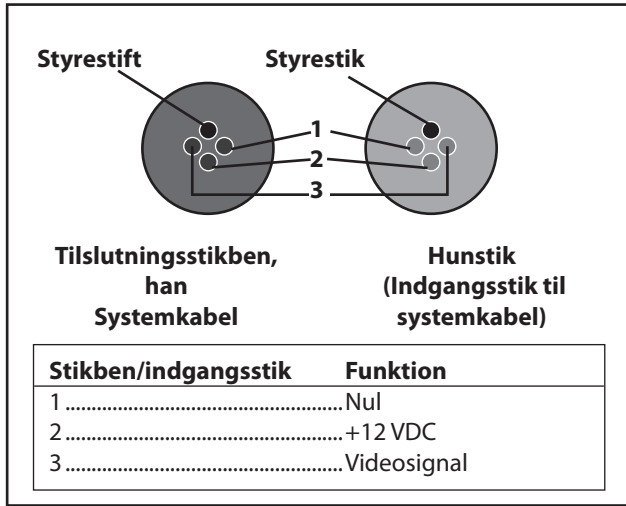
Styrestift

Styrestik

1

2

3

Tilslutningsstikben, han Systemkabel

Hunstik (Indgangsstik til systemkabel)

| Stikben/indgangsstik | Funktion |
|---|---|
| 1 | Nul |
| 2 | +12 VDC |
| 3 | Videosignal |